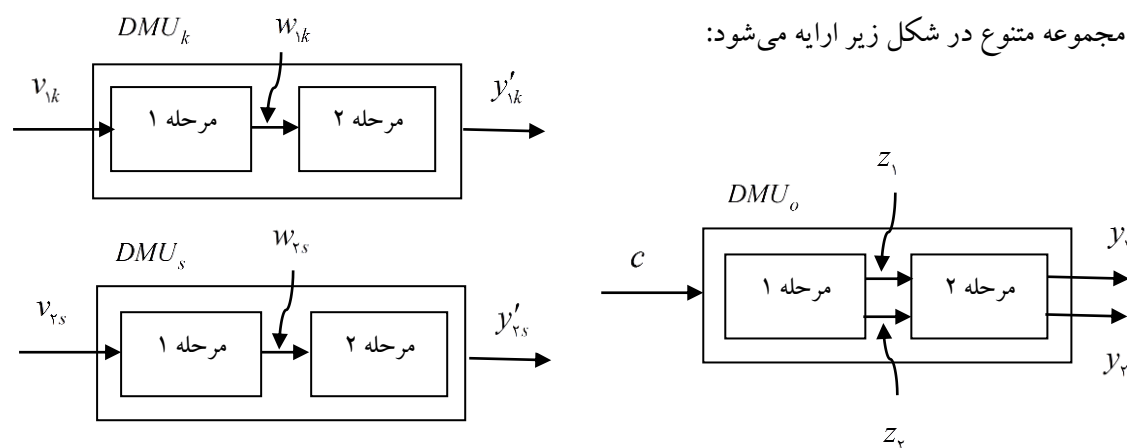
مجموعه متنوع در شکل زیر ارایه می‌شود:

$DMU_k$

$w_{1k}$

$v_{1k}$

مرحله ۱

مرحله ۲

$y'_{1k}$

$DMU_s$

$w_{2s}$

$v_{2s}$

مرحله ۱

مرحله ۲

$y'_{2s}$

$z_1$

$DMU_o$

$c$

مرحله ۱

مرحله ۲

$y_1$

$y_2$

$z_2$